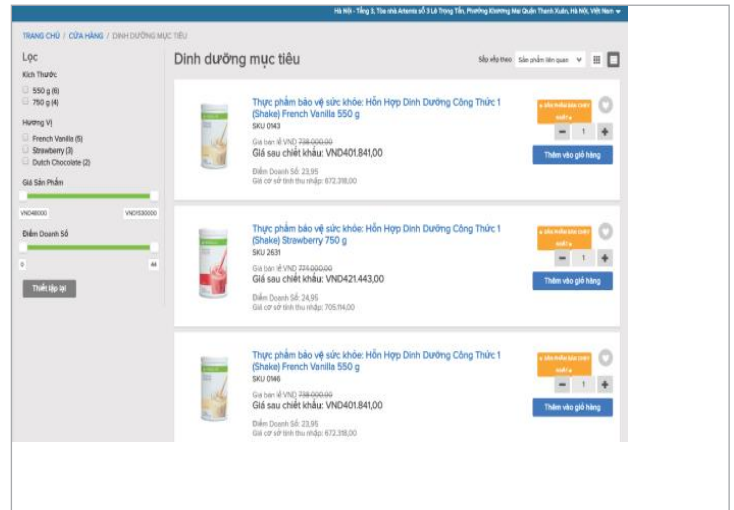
Hà Nội - Tầng 3, Tòa nhà Artemis số 3 Lê Trọng Tấn, Phường Khương Mai Quận Thanh Xuân, Hà Nội, Việt Nam

TRANG CHỦ / CỬA HÀNG / DINH DƯỠNG MỤC TIÊU

Lọc

Kích Thước
550 g (6)
750 g (4)

Hương Vị
French Vanilla (5)
Strawberry (3)
Dutch Chocolate (2)

Giá Sản Phẩm
VND48000
VND1530000

Điểm Doanh Số
0
44

Thiết lập lại

Dinh dưỡng mục tiêu

Sắp xếp theo Sản phẩm liên quan

Thực phẩm bảo vệ sức khỏe: Hỗn Hợp Dinh Dưỡng Công Thức 1 (Shake) French Vanilla 550 g
SKU 0143
Giá bán lẻ VND 738.000,00
Giá sau chiết khấu: VND401.841,00
Điểm Doanh Số: 23,95
Giá cơ sở tính thu nhập: 672.318,00
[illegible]
1
Thêm vào giỏ hàng

Thực phẩm bảo vệ sức khỏe: Hỗn Hợp Dinh Dưỡng Công Thức 1 (Shake) Strawberry 750 g
SKU 2631
Giá bán lẻ VND 774.000,00
Giá sau chiết khấu: VND421.443,00
Điểm Doanh Số: 24,95
Giá cơ sở tính thu nhập: 705.114,00
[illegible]
1
Thêm vào giỏ hàng

Thực phẩm bảo vệ sức khỏe: Hỗn Hợp Dinh Dưỡng Công Thức 1 (Shake) French Vanilla 550 g
SKU 0146
Giá bán lẻ VND 738.000,00
Giá sau chiết khấu: VND401.841,00
Điểm Doanh Số: 23,95
Giá cơ sở tính thu nhập: 672.318,00
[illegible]
1
Thêm vào giỏ hàng